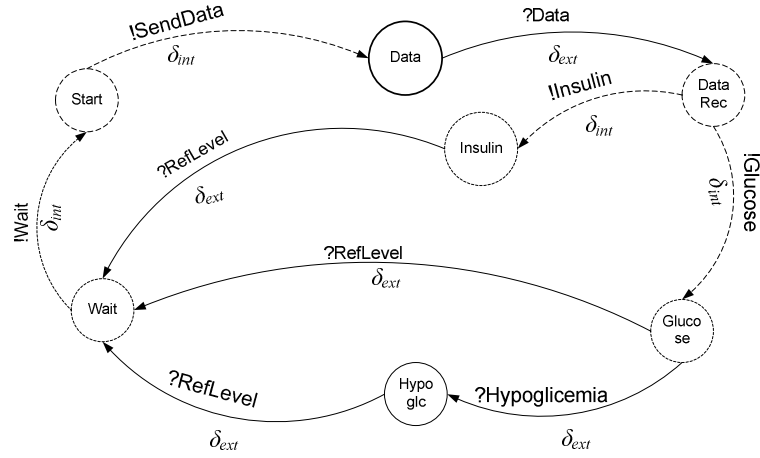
!SendData
$\delta_{int}$
Data
?Data
$\delta_{ext}$
Start
Data Rec
!Insulin
$\delta_{int}$
Insulin
?RefLevel
$\delta_{ext}$
!Glucose
$\delta_{int}$
!Wait
$\delta_{int}$
?RefLevel
$\delta_{ext}$
Wait
Gluco se
Hypo glc
?RefLevel
?Hypoglicemia
$\delta_{ext}$
$\delta_{ext}$